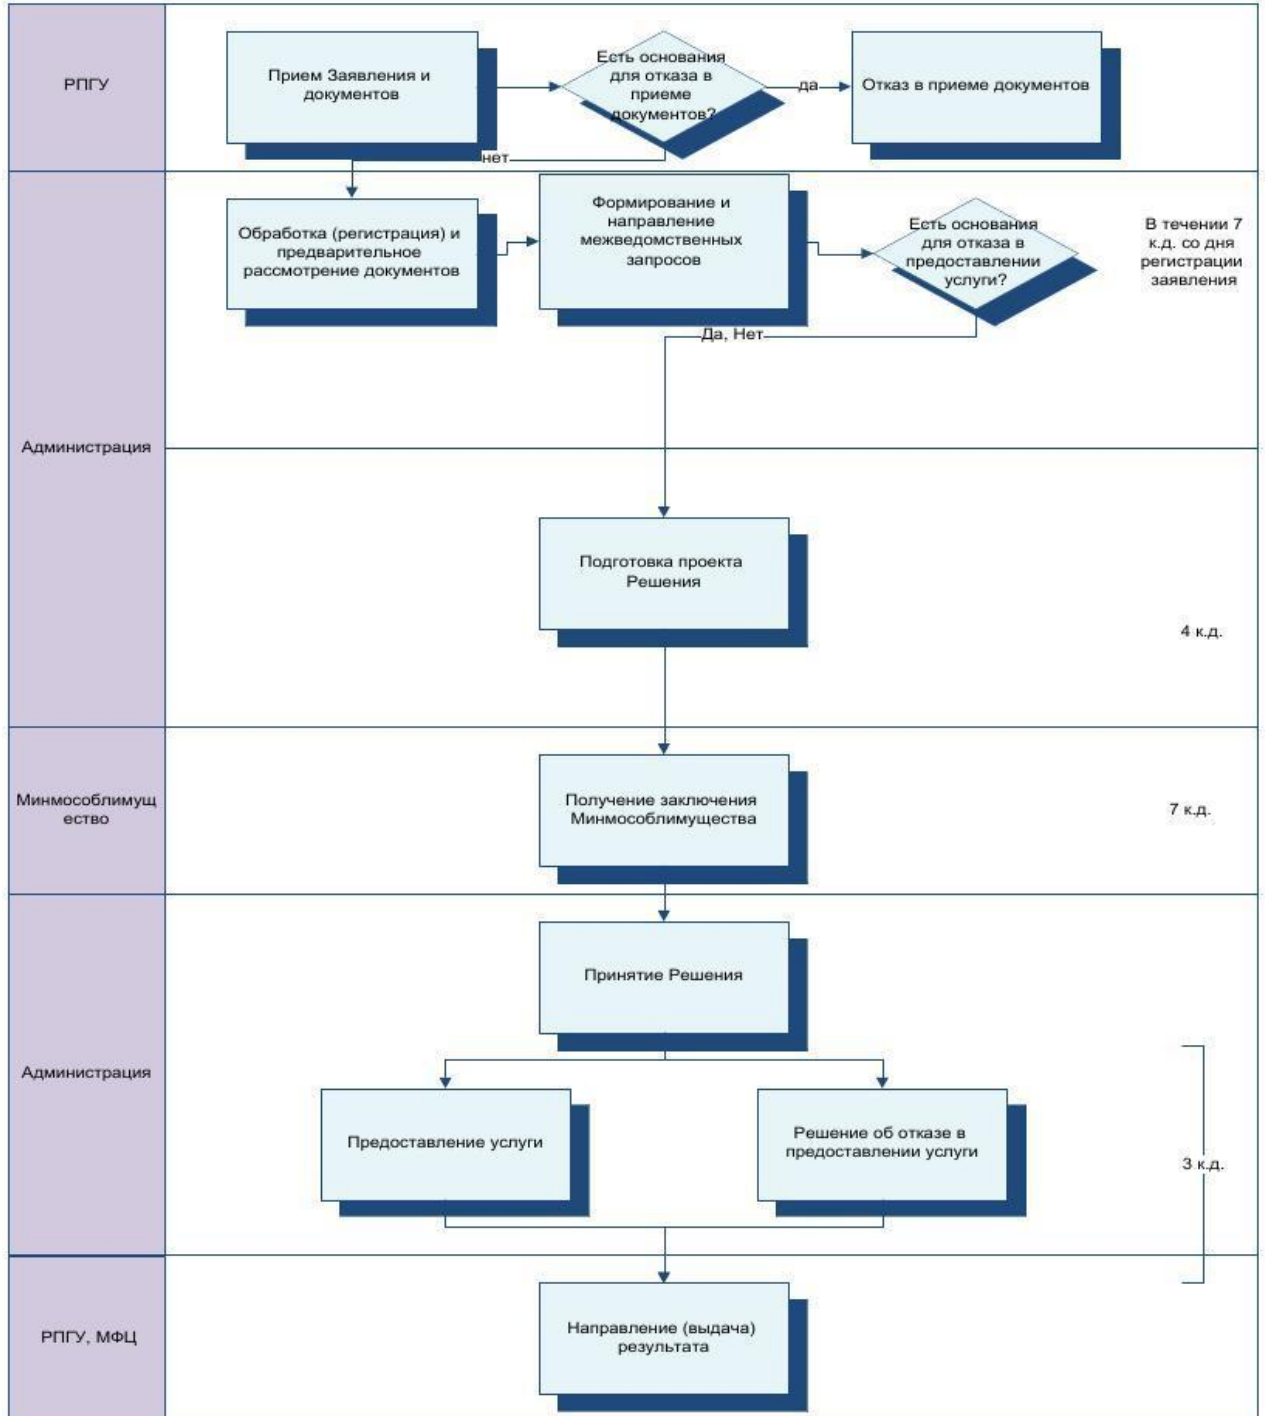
РПГУ

Прием Заявления и документов

Есть основания для отказа в приеме документов?

да

Отказ в приеме документов

нет

Администрация

Обработка (регистрация) и предварительное рассмотрение документов

Формирование и направление межведомственных запросов

Есть основания для отказа в предоставлении услуги?

В течении 7 к.д. со дня регистрации заявления

Да, Нет

Подготовка проекта Решения

4 к.д.

Минмособлимущество

Получение заключения Минмособлимущества

7 к.д.

Администрация

Принятие Решения

Предоставление услуги

Решение об отказе в предоставлении услуги

3 к.д.

РПГУ, МФЦ

Направление (выдача) результата